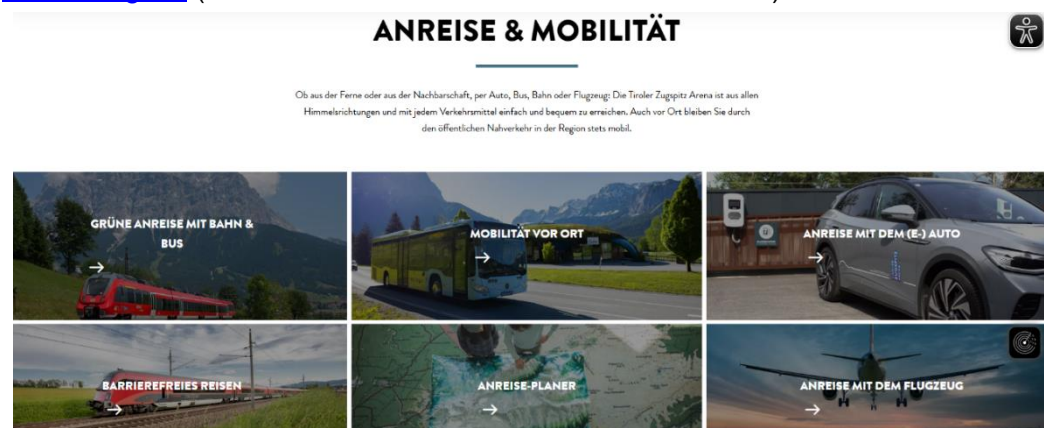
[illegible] ( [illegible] )

ANREISE & MOBILITÄT

Ob aus der Ferne oder aus der Nachbarschaft, per Auto, Bus, Bahn oder Flugzeug: Die Tiroler Zugspitz Arena ist aus allen Himmelsrichtungen und mit jedem Verkehrsmittel einfach und bequem zu erreichen. Auch vor Ort bleiben Sie durch den öffentlichen Nahverkehr in der Region stets mobil.

GRÜNE ANREISE MIT BAHN & BUS
→

MOBILITÄT VOR ORT
→

ANREISE MIT DEM (E-) AUTO
→

BARRIEREFREIES REISEN
→

ANREISE-PLANER
→

ANREISE MIT DEM FLUGZEUG
→